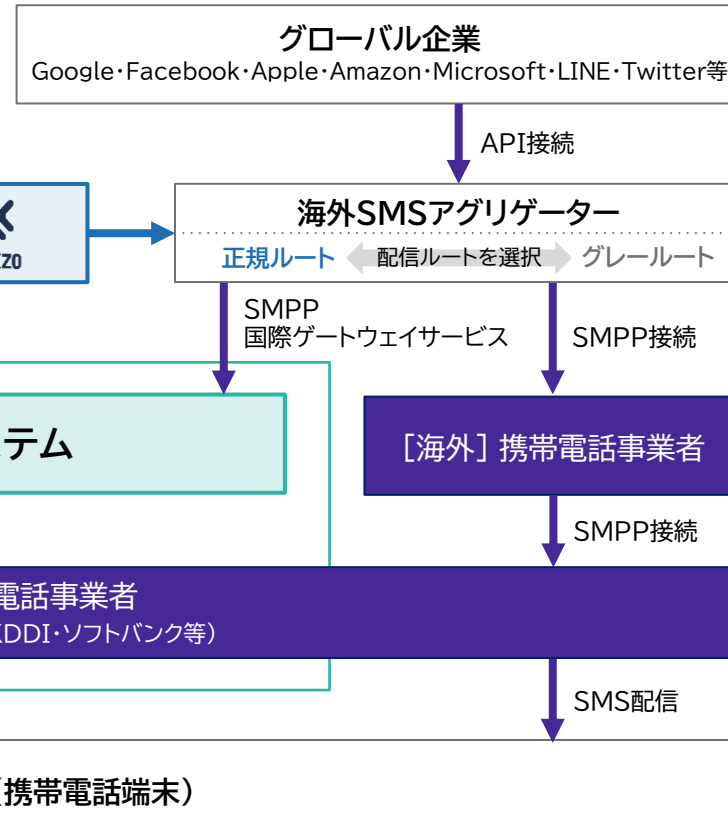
グローバル企業
Google･Facebook･Apple･Amazon･Microsoft･LINE･Twitter等

API接続

K
ZO

海外SMSアグリゲーター
正規ルート　配信ルートを選択　グレールート

SMPP
国際ゲートウェイサービス

SMPP接続

テム

［海外］携帯電話事業者

SMPP接続

電話事業者
DDI･ソフトバンク等）

SMS配信

携帯電話端末）